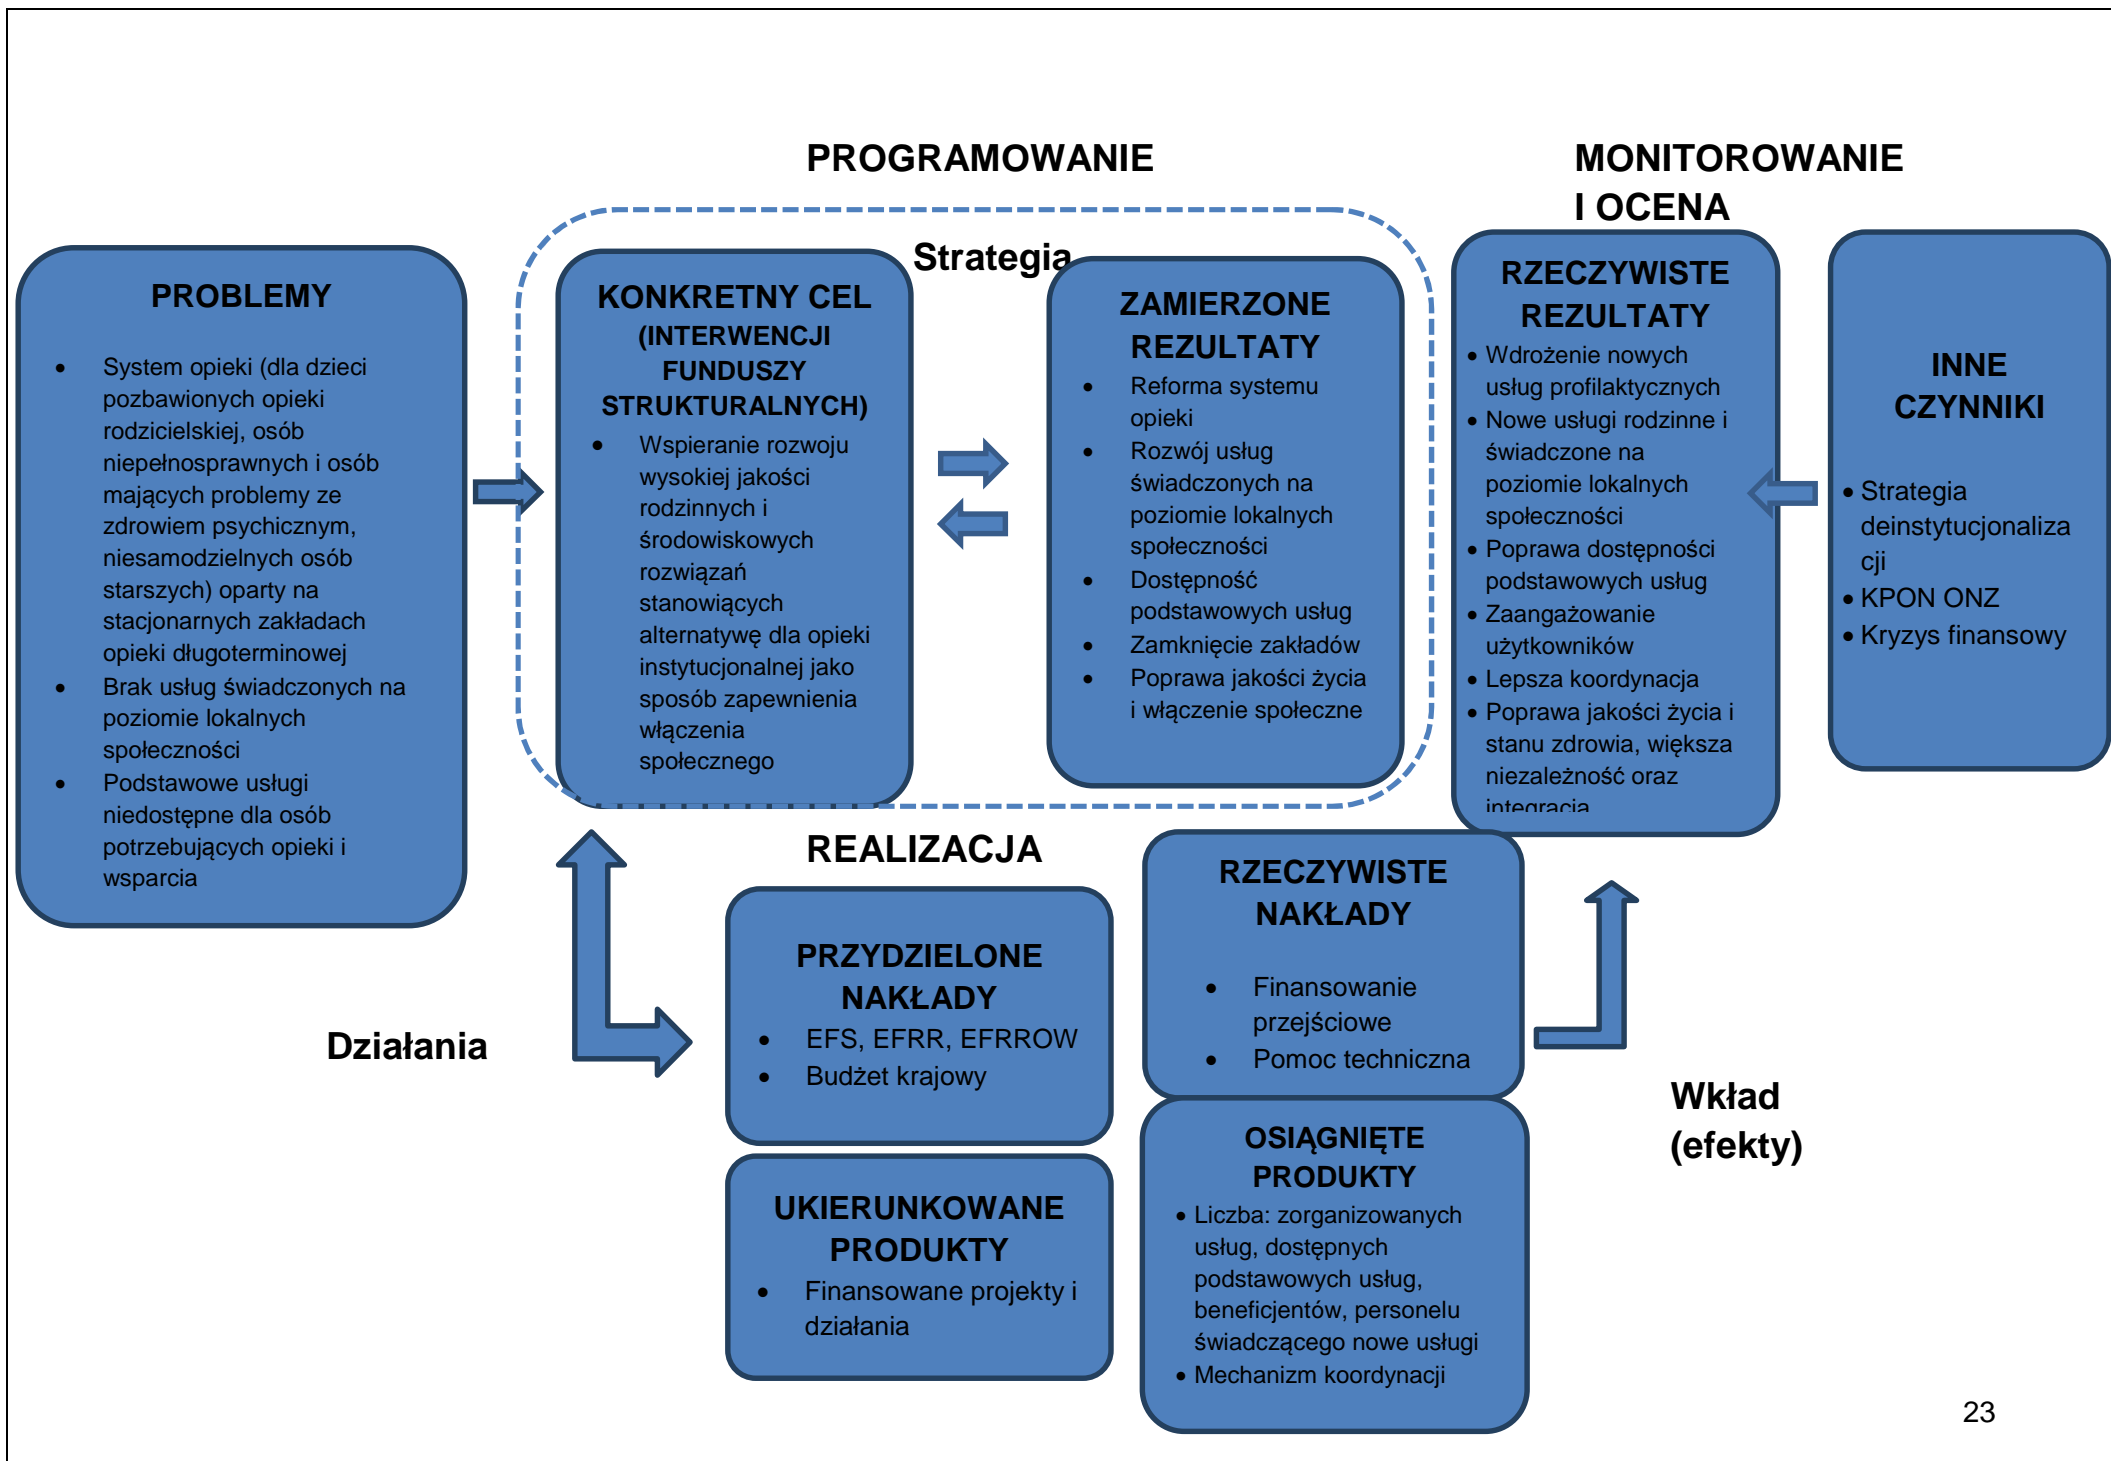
PROGRAMOWANIE

MONITOROWANIE I OCENA

Strategia

PROBLEMY

- System opieki (dla dzieci pozbawionych opieki rodzicielskiej, osób niepełnosprawnych i osób mających problemy ze zdrowiem psychicznym, niesamodzielnych osób starszych) oparty na stacjonarnych zakładach opieki długoterminowej
- Brak usług świadczonych na poziomie lokalnych społeczności
- Podstawowe usługi niedostępne dla osób potrzebujących opieki i wsparcia

KONKRETNY CEL (INTERWENCJI FUNDUSZY STRUKTURALNYCH)

- Wspieranie rozwoju wysokiej jakości rodzinnych i środowiskowych rozwiązań stanowiących alternatywę dla opieki instytucjonalnej jako sposób zapewnienia włączenia społecznego

ZAMIERZONE REZULTATY

- Reforma systemu opieki
- Rozwój usług świadczonych na poziomie lokalnych społeczności
- Dostępność podstawowych usług
- Zamknięcie zakładów
- Poprawa jakości życia i włączenie społeczne

RZECZYWISTE REZULTATY

- Wdrożenie nowych usług profilaktycznych
- Nowe usługi rodzinne i świadczone na poziomie lokalnych społeczności
- Poprawa dostępności podstawowych usług
- Zaangażowanie użytkowników
- Lepsza koordynacja
- Poprawa jakości życia i stanu zdrowia, większa niezależność oraz integracja

INNE CZYNNIKI

- Strategia deinstytucjonalizacji
- KPON ONZ
- Kryzys finansowy

REALIZACJA

Działania

PRZYDZIELONE NAKŁADY

- EFS, EFRR, EFRROW
- Budżet krajowy

UKIERUNKOWANE PRODUKTY

- Finansowane projekty i działania

RZECZYWISTE NAKŁADY

- Finansowanie przejściowe
- Pomoc techniczna

OSIĄGNIĘTE PRODUKTY

- Liczba: zorganizowanych usług, dostępnych podstawowych usług, beneficjentów, personelu świadczącego nowe usługi
- Mechanizm koordynacji

Wkład (efekty)

23